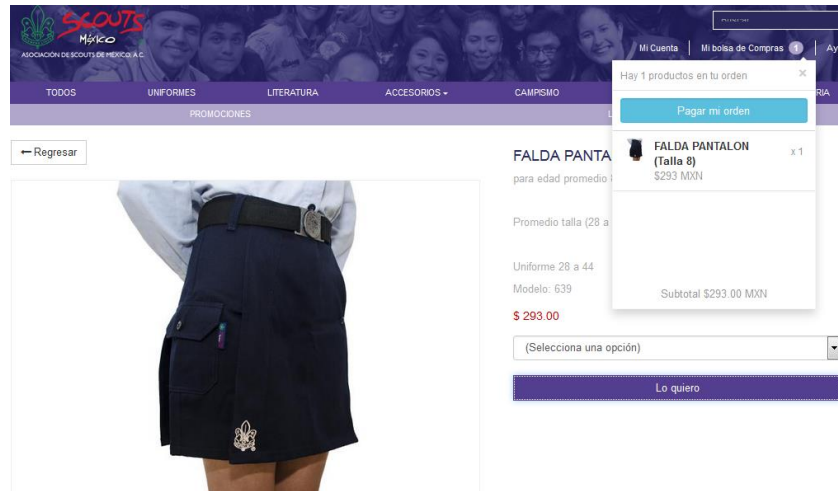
SCOUTS México
ASOCIACIÓN DE SCOUTS DE MÉXICO, A.C.

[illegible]

Mi Cuenta | Mi bolsa de Compras 1 | Ay

TODOS UNIFORMES LITERATURA ACCESORIOS CAMPISMO RIA

PROMOCIONES

Hay 1 productos en tu orden ×

Pagar mi orden

FALDA PANTALON (Talla 8) x 1
$293 MXN

Subtotal $293.00 MXN

← Regresar

FALDA PANTA

para edad promedio

Promedio talla (28 a

Uniforme 28 a 44

Modelo: 639

$ 293.00

(Selecciona una opción)

Lo quiero